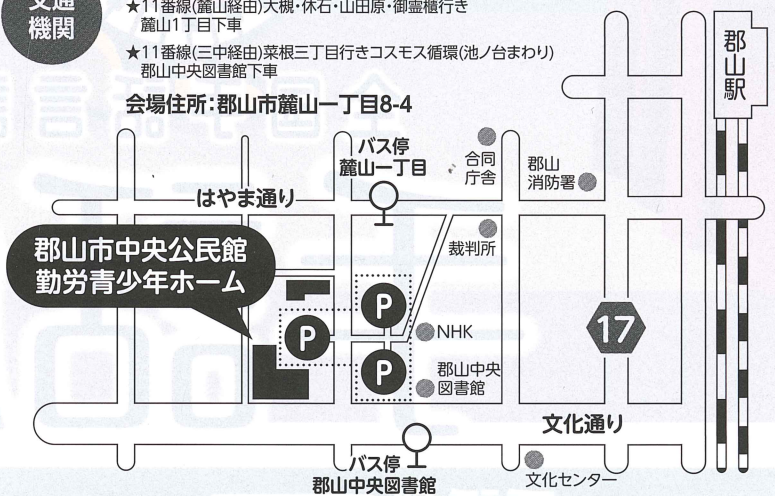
交通機関

★11番線(麓山経由)大槻・休石・山田原・御霊櫃行き 麓山1丁目下車

★11番線(三中経由)菜根三丁目行きコスモス循環(池ノ台まわり) 郡山中央図書館下車

会場住所:郡山市麓山一丁目8-4

郡山駅

バス停 麓山一丁目

合同庁舎

郡山消防署

はやま通り

裁判所

郡山市中央公民館 勤労青少年ホーム

P

P

P

NHK

17

郡山中央図書館

文化通り

バス停 郡山中央図書館

文化センター